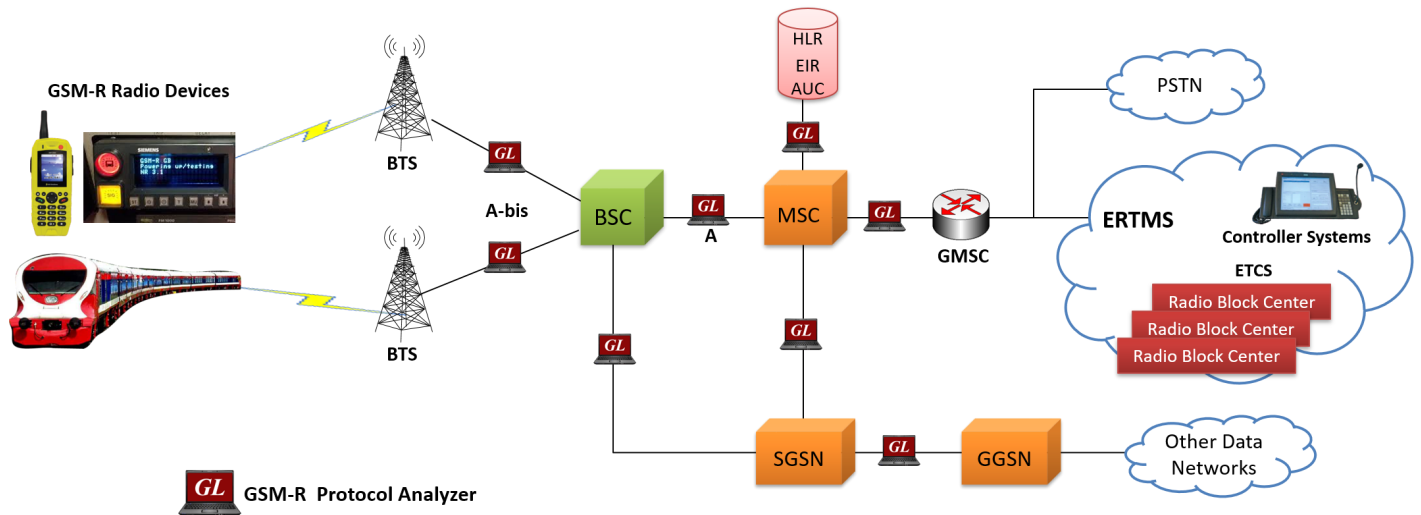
GSM-R Radio Devices

SIEMENS
GSM-R G8
Powering up/testing
HE 3.1

BTS

GL

A-bis

GL

BTS

BSC

GL

A

HLR
EIR
AUC

GL

MSC

GL

GMSC

PSTN

ERTMS

Controller Systems

ETCS

Radio Block Center
Radio Block Center
Radio Block Center

GL

GL

SGSN

GL

GGSN

Other Data Networks

GL GSM-R Protocol Analyzer